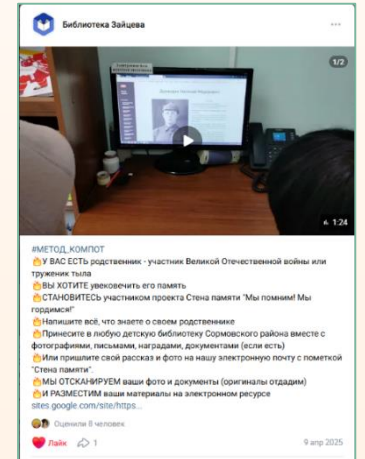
Библиотека Зайцева

1/2

1:24

#МЕТОД_КОМПОТ
👉У ВАС ЕСТЬ родственник - участник Великой Отечественной войны или труженик тыла
👉ВЫ ХОТИТЕ увековечить его память
👉СТАНОВИТЕСЬ участником проекта Стена памяти "Мы помним! Мы гордимся!"
👉Напишите всё, что знаете о своем родственнике
👉Принесите в любую детскую библиотеку Сормовского района вместе с фотографиями, письмами, наградами, документами (если есть)
👉Или пришлите свой рассказ и фото на нашу электронную почту с пометкой "Стена памяти".
👉МЫ ОТСКАНИРУЕМ ваши фото и документы (оригиналы отдадим)
👉И РАЗМЕСТИМ ваши материалы на электронном ресурсе
sites.google.com/site/https...

Оценили 8 человек

Лайк 1

9 апр 2025